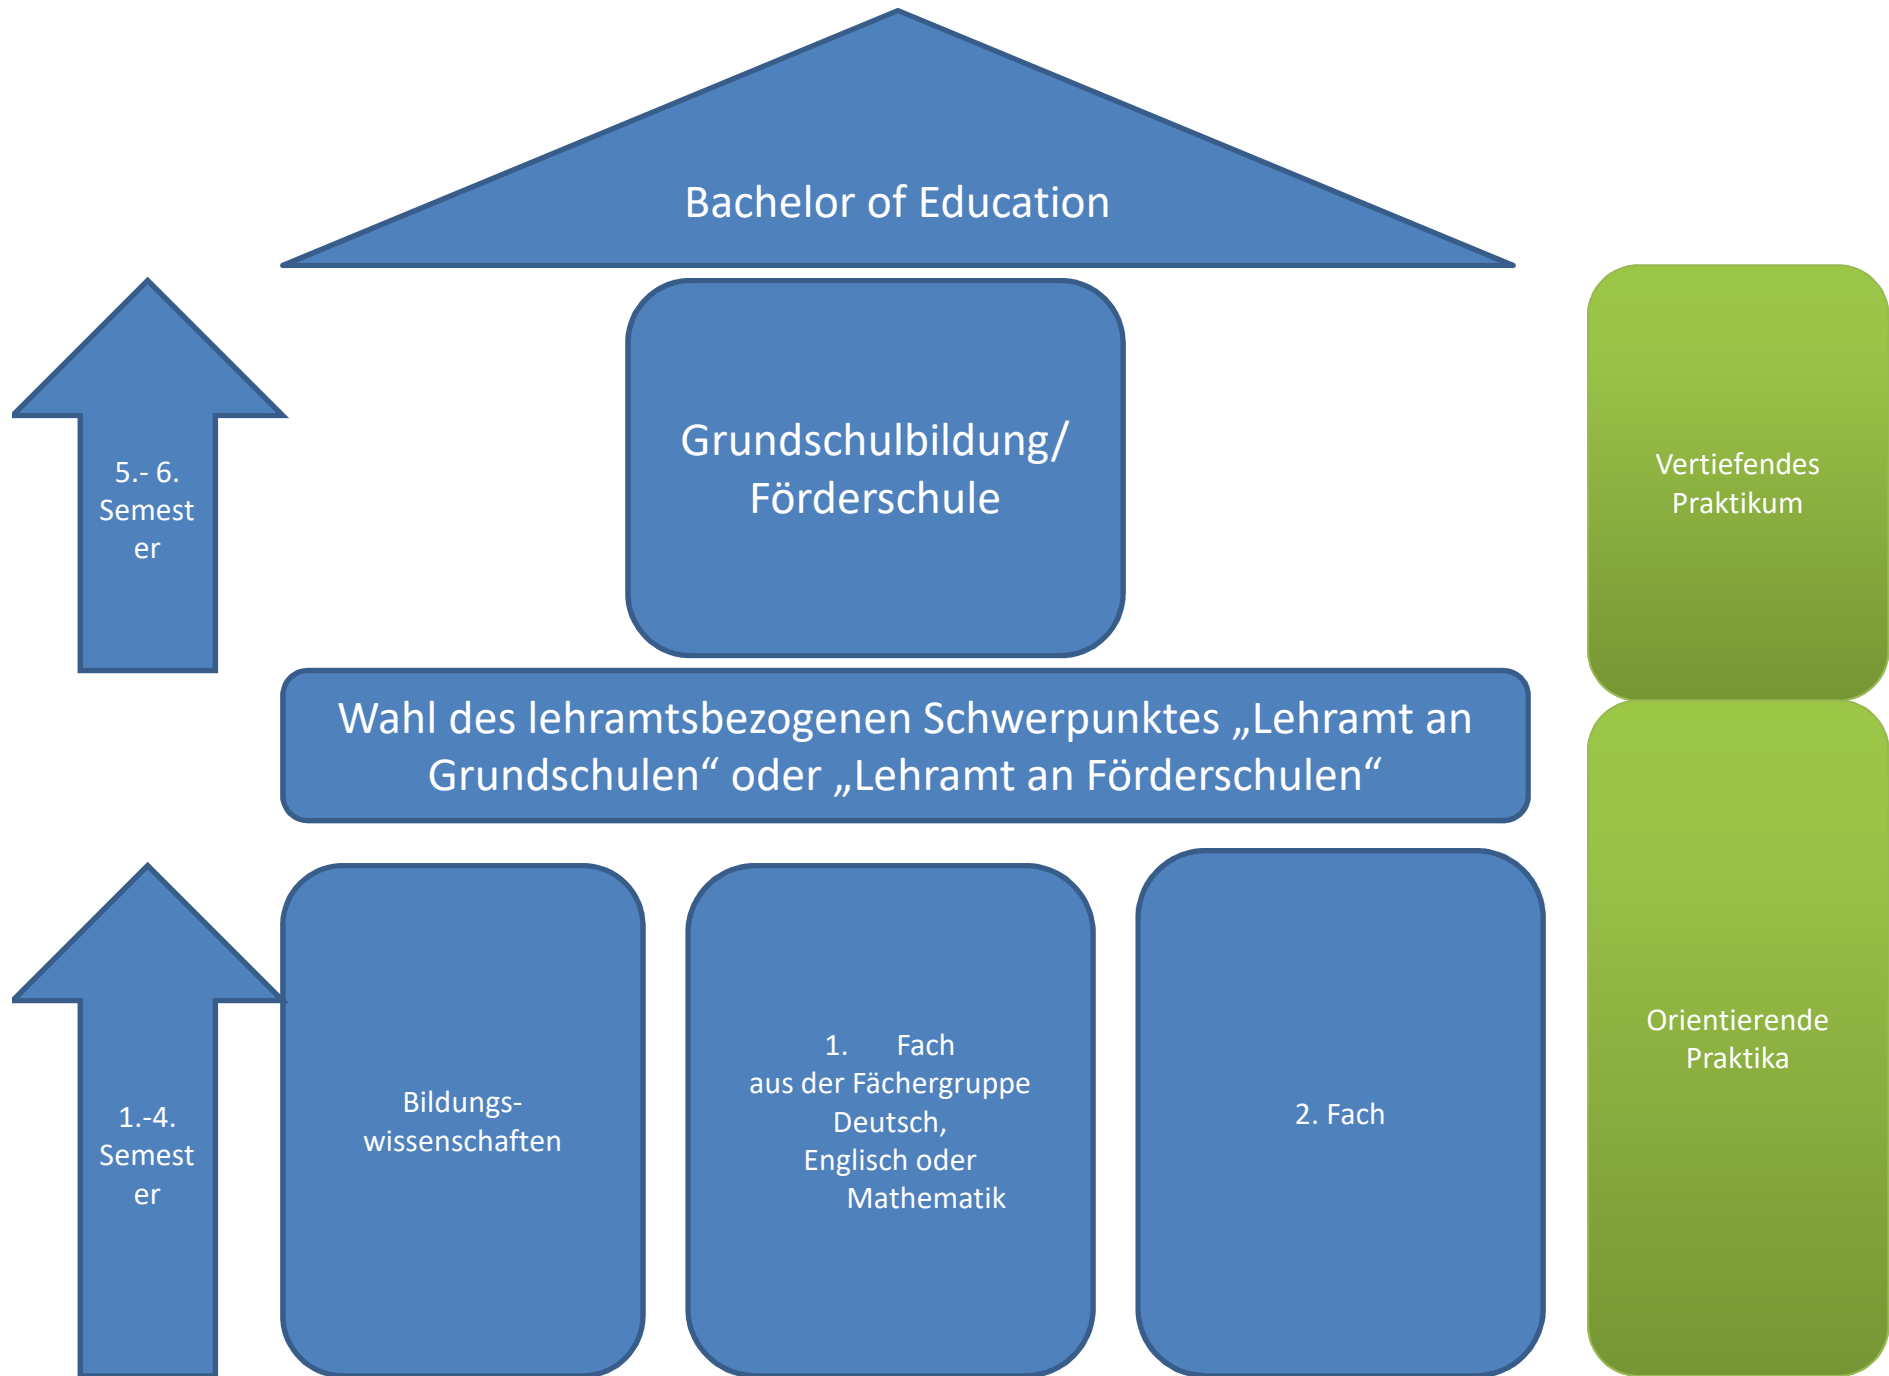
Bachelor of Education

5.- 6. Semester

Grundschulbildung/ Förderschule

Vertiefendes Praktikum

Wahl des lehramtsbezogenen Schwerpunktes „Lehramt an Grundschulen“ oder „Lehramt an Förderschulen“

1.-4. Semester

Bildungswissenschaften

1. Fach aus der Fächergruppe Deutsch, Englisch oder Mathematik

2. Fach

Orientierende Praktika